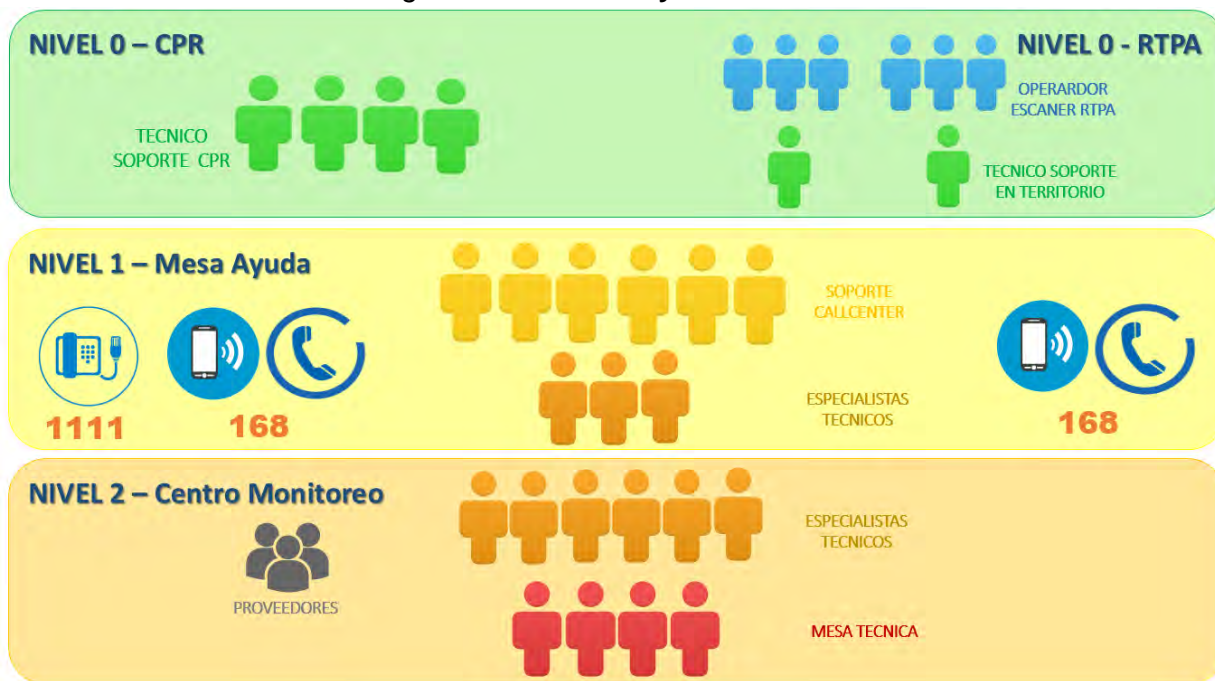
NIVEL 0 – CPR

TECNICO SOPORTE CPR

NIVEL 0 - RTPA

OPERARDOR ESCANER RTPA

TECNICO SOPORTE EN TERRITORIO

NIVEL 1 – Mesa Ayuda

1111

168

SOPORTE CALLCENTER

ESPECIALISTAS TECNICOS

168

NIVEL 2 – Centro Monitoreo

PROVEEDORES

ESPECIALISTAS TECNICOS

MESA TECNICA